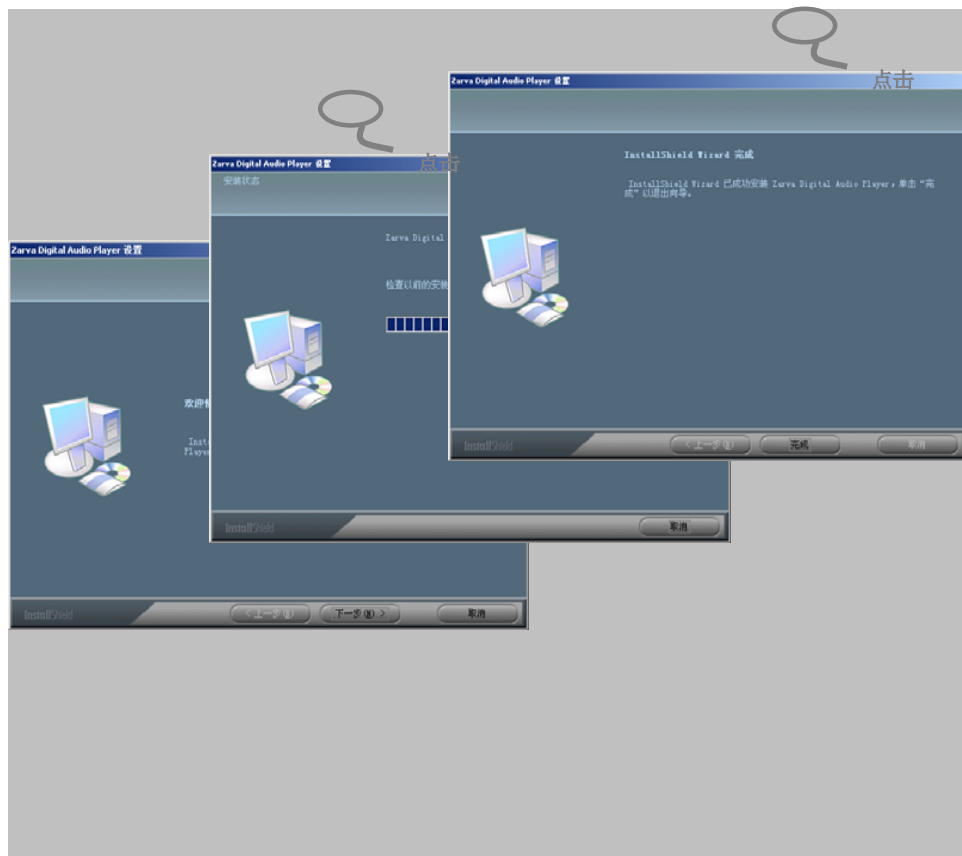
点击

Zarva Digital Audio Player 设置

InstallShield Wizard 完成

InstallShield Wizard 已成功安装 Zarva Digital Audio Player。单击"完成"以退出向导。

InstallShield

< 上一步(B)

完成

取消

点击

Zarva Digital Audio Player 设置

安装状态

Zarva Digital

检查以前的安装

InstallShield

取消

Zarva Digital Audio Player 设置

欢迎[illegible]

Inst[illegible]
Player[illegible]

InstallShield

< 上一步(B)

下一步(N) >

取消